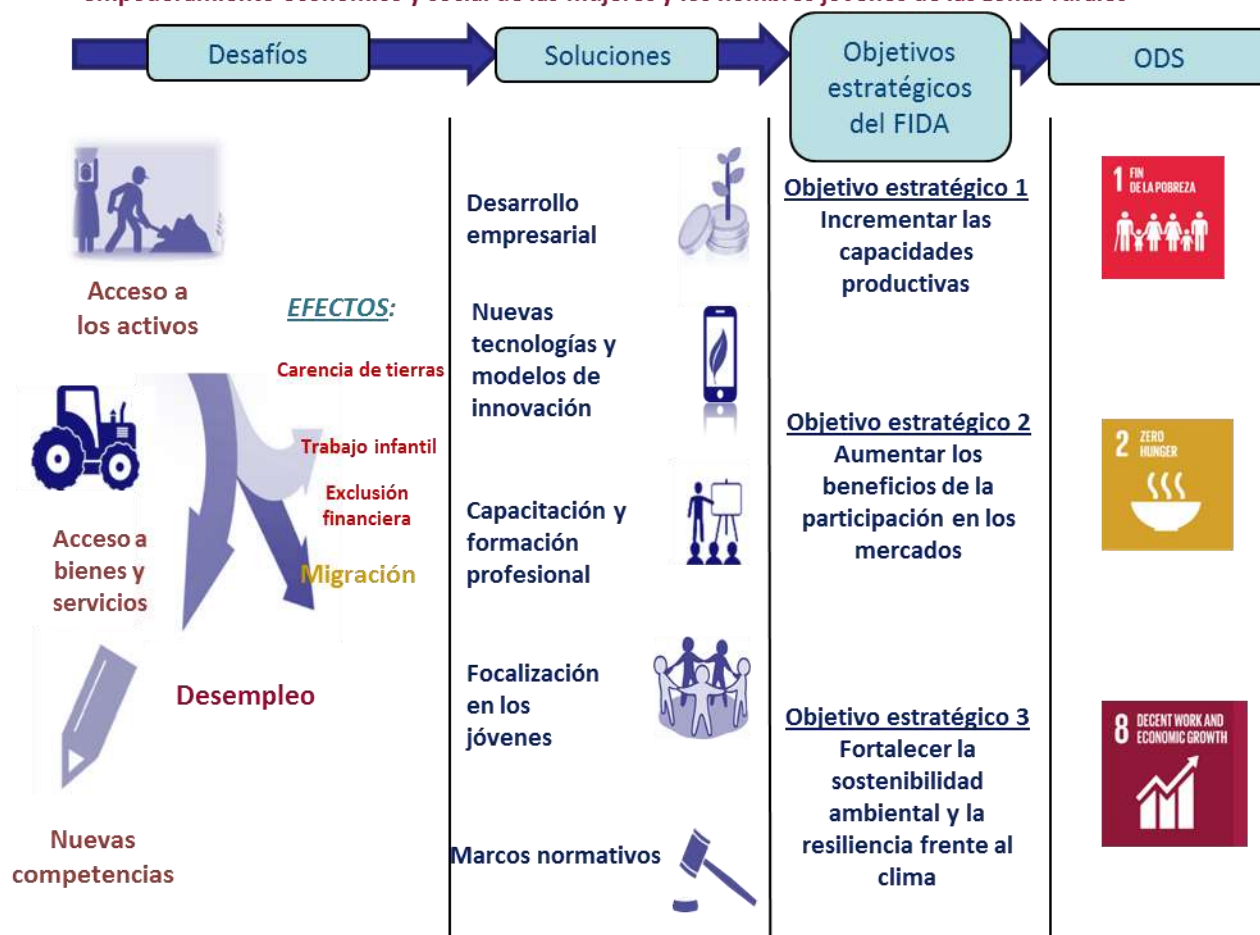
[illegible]

Desafíos

Soluciones

Objetivos estratégicos del FIDA

ODS

Acceso a los activos

EFECTOS:

Carencia de tierras

Trabajo infantil

Exclusión financiera

Migración

Acceso a bienes y servicios

Desempleo

Nuevas competencias

Desarrollo empresarial

Nuevas tecnologías y modelos de innovación

Capacitación y formación profesional

Focalización en los jóvenes

Marcos normativos

Objetivo estratégico 1
Incrementar las capacidades productivas

Objetivo estratégico 2
Aumentar los beneficios de la participación en los mercados

Objetivo estratégico 3
Fortalecer la sostenibilidad ambiental y la resiliencia frente al clima

1 FIN DE LA POBREZA

2 ZERO HUNGER

8 DECENT WORK AND ECONOMIC GROWTH